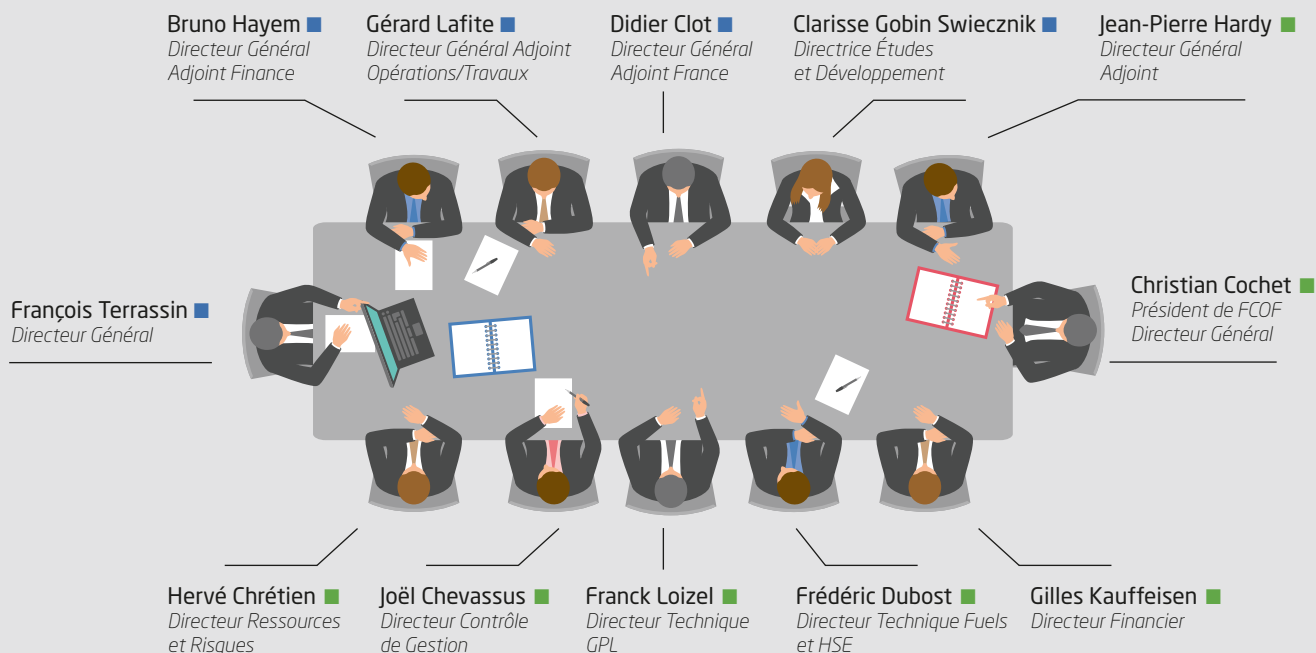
Bruno Hayem ■
Directeur Général Adjoint Finance

Gérard Lafite ■
Directeur Général Adjoint Opérations/Travaux

Didier Clot ■
Directeur Général Adjoint France

Clarisse Gobin Swiecznik ■
Directrice Études et Développement

Jean-Pierre Hardy ■
Directeur Général Adjoint

François Terrassin ■
Directeur Général

Christian Cochet ■
Président de FCOF
Directeur Général

Hervé Chrétien ■
Directeur Ressources et Risques

Joël Chevassus ■
Directeur Contrôle de Gestion

Franck Loizel ■
Directeur Technique GPL

Frédéric Dubost ■
Directeur Technique Fuels et HSE

Gilles Kauffeisen ■
Directeur Financier